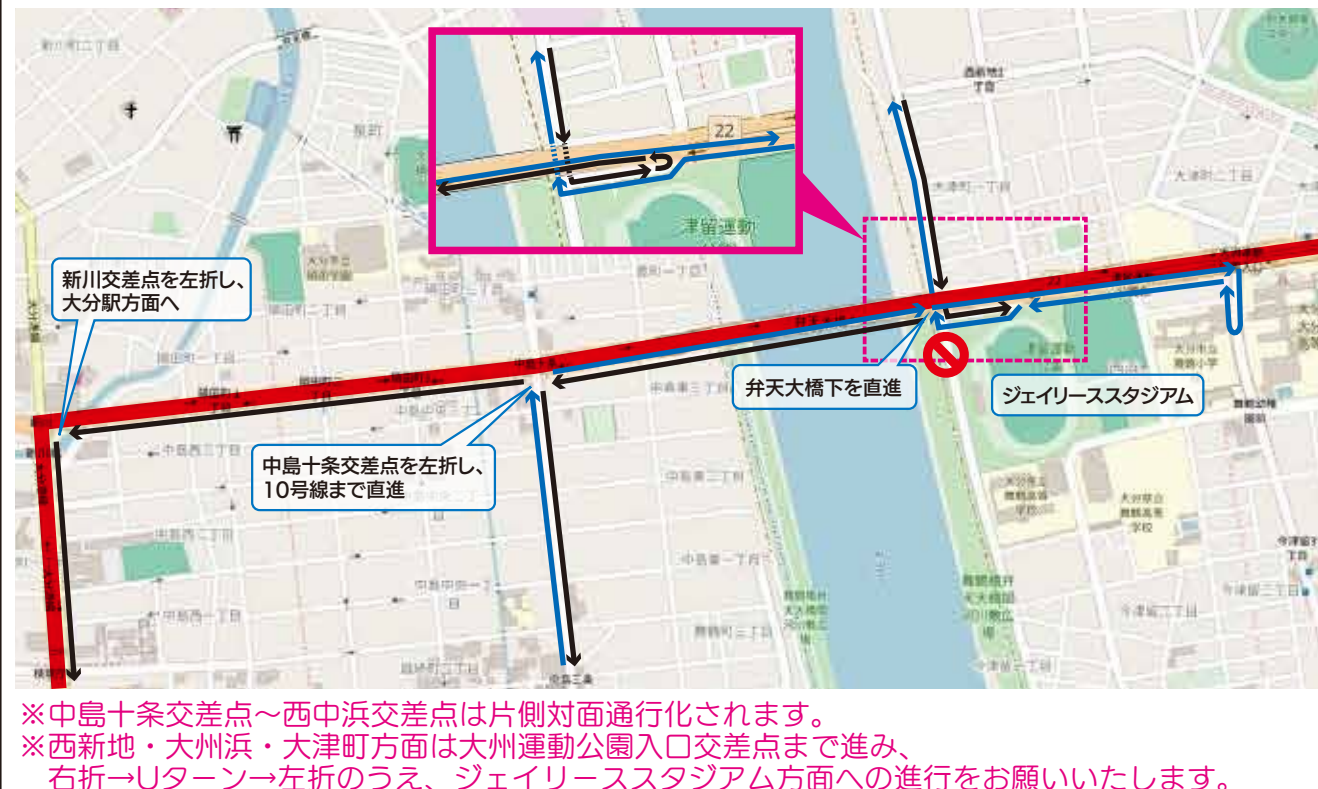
新川町二丁目

22

津留運動

西新地1丁目

大津町一丁目

大津町二丁目

新川交差点を左折し、大分駅方面へ

中島十条交差点を左折し、10号線まで直進

弁天大橋下を直進

ジェイリーススタジアム

大分市立舞鶴小学校

大分県立舞鶴高等学校

中島西一丁目

中島西二丁目

中島中央一丁目

中島東一丁目

中島東二丁目

中島東三丁目

舞鶴町一丁目

舞鶴町三丁目

今津留二丁目

※中島十条交差点～西中浜交差点は片側対面通行化されます。
※西新地・大州浜・大津町方面は大州運動公園入口交差点まで進み、
右折→Uターン→左折のうえ、ジェイリーススタジアム方面への進行をお願いいたします。